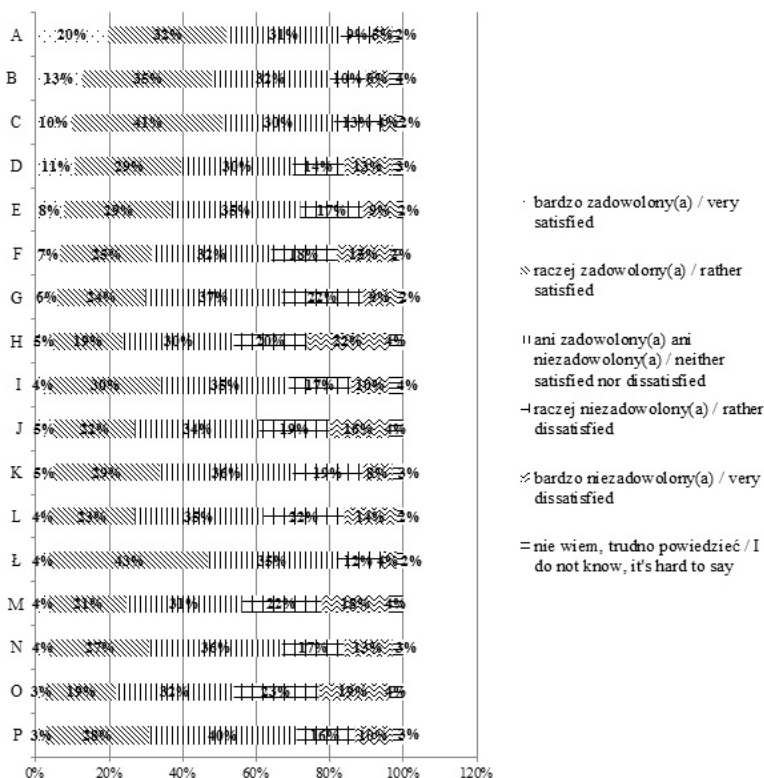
A 20% 32% 31% 9% 5% 2%
B 13% 35% 32% 10% 6% 4%
C 10% 41% 30% 13% 4% 2%
D 11% 29% 30% 14% 13% 3%
E 8% 29% 35% 17% 9% 2%
F 7% 25% 32% 18% 13% 2%
G 6% 24% 37% 22% 9% 2%
H 5% 19% 30% 20% 22% 4%
I 4% 30% 35% 17% 10% 4%
J 5% 22% 34% 19% 16% 4%
K 5% 29% 36% 19% 8% 3%
L 4% 23% 35% 22% 14% 2%
Ł 4% 43% 35% 12% 4% 2%
M 4% 21% 31% 22% 18% 4%
N 4% 27% 36% 17% 13% 3%
O 3% 19% 32% 23% 19% 4%
P 3% 28% 40% 16% 10% 3%

0% 20% 40% 60% 80% 100% 120%

bardzo zadowolony(a) / very satisfied

raczej zadowolony(a) / rather satisfied

ani zadowolony(a) ani niezadowolony(a) / neither satisfied nor dissatisfied

raczej niezadowolony(a) / rather dissatisfied

bardzo niezadowolony(a) / very dissatisfied

nie wiem, trudno powiedzieć / I do not know, it's hard to say